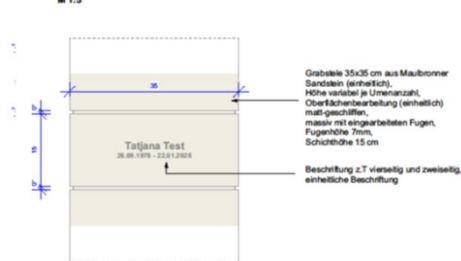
M 1:5

35

5

15

5

Tatjana Test
26.06.1970 – 22.01.2025

Grabstele 35x35 cm aus Maulbronner Sandstein (einheitlich), Höhe variabel je Urnenanzahl, Oberflächenbearbeitung (einheitlich) matt-geschliffen, massiv mit eingearbeiteten Fugen, Fugenhöhe 7mm, Schichthöhe 15 cm

Beschriftung z.T vierseitig und zweiseitig, einheitliche Beschriftung